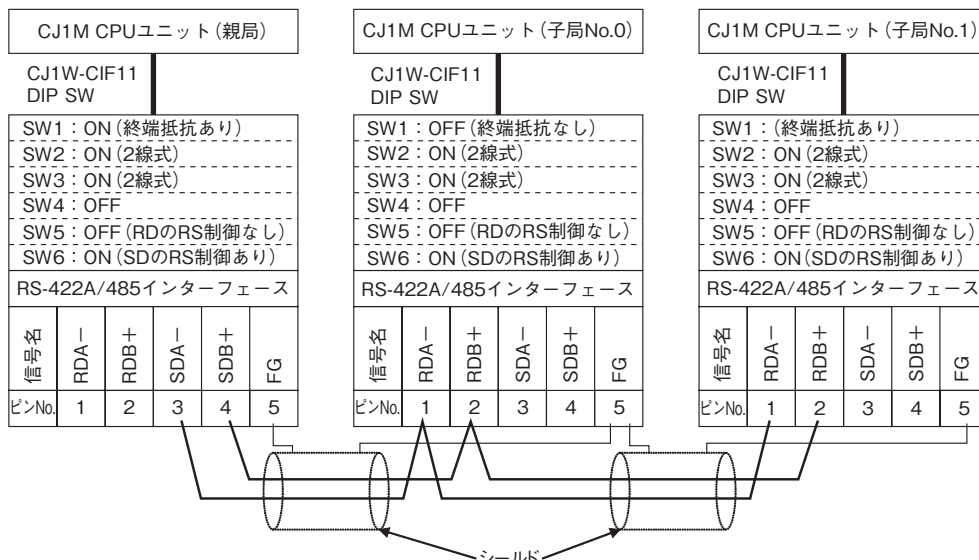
CJ1M CPUユニット(親局)

CJ1W-CIF11
DIP SW

SW1：ON (終端抵抗あり)
SW2：ON (2線式)
SW3：ON (2線式)
SW4：OFF
SW5：OFF (RDのRS制御なし)
SW6：ON (SDのRS制御あり)

RS-422A/485インターフェース

| 信号名 | RDA− | RDB+ | SDA− | SDB+ | FG |
|---|---|---|---|---|---|
| ピンNo. | 1 | 2 | 3 | 4 | 5 |

CJ1M CPUユニット(子局No.0)

CJ1W-CIF11
DIP SW

SW1：OFF (終端抵抗なし)
SW2：ON (2線式)
SW3：ON (2線式)
SW4：OFF
SW5：OFF (RDのRS制御なし)
SW6：ON (SDのRS制御あり)

RS-422A/485インターフェース

| 信号名 | RDA− | RDB+ | SDA− | SDB+ | FG |
|---|---|---|---|---|---|
| ピンNo. | 1 | 2 | 3 | 4 | 5 |

CJ1M CPUユニット(子局No.1

CJ1W-CIF11
DIP SW

SW1：(終端抵抗あり)
SW2：ON (2線式)
SW3：ON (2線式)
SW4：OFF
SW5：OFF (RDのRS制御なし)
SW6：ON (SDのRS制御あり)

RS-422A/485インターフェース

| 信号名 | RDA− | RDB+ | SDA− | SDB+ | FG |
|---|---|---|---|---|---|
| ピンNo. | 1 | 2 | 3 | 4 | 5 |

シールド